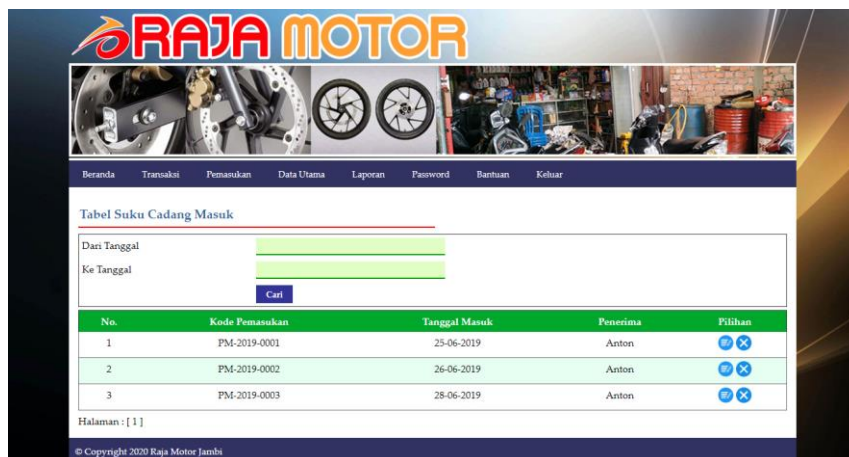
RAJA MOTOR

Beranda Transaksi Pemasukan Data Utama Laporan Password Bantuan Keluar

Tabel Suku Cadang Masuk

Dari Tanggal

Ke Tanggal

Cari

| No. | Kode Pemasukan | Tanggal Masuk | Penerima | Pilihan |
|---|---|---|---|---|
| 1 | PM-2019-0001 | 25-06-2019 | Anton | |
| 2 | PM-2019-0002 | 26-06-2019 | Anton | |
| 3 | PM-2019-0003 | 28-06-2019 | Anton | |

Halaman : [ 1 ]

© Copyright 2020 Raja Motor Jambi